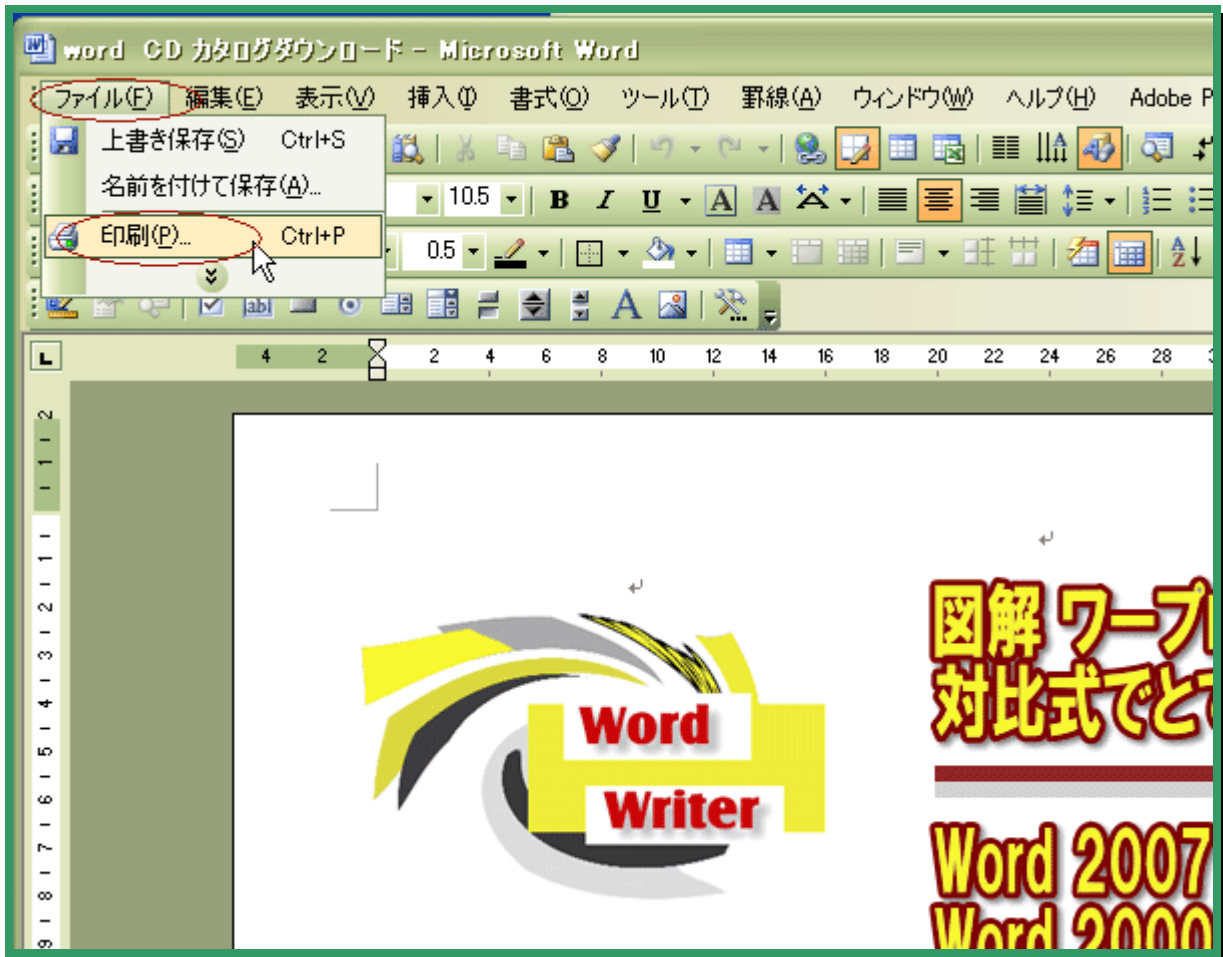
word CD カタログダウンロード - Microsoft Word

ファイル(F) 編集(E) 表示(V) 挿入(I) 書式(O) ツール(T) 罫線(A) ウィンドウ(W) ヘルプ(H) Adobe P

上書き保存(S) Ctrl+S
名前を付けて保存(A)...
印刷(P)... Ctrl+P

10.5
B I U A A
0.5
A

4 2 2 4 6 8 10 12 14 16 18 20 22 24 26 28

Word
Writer

図解 ワープ
対比式でと

Word 2007
Word 2000